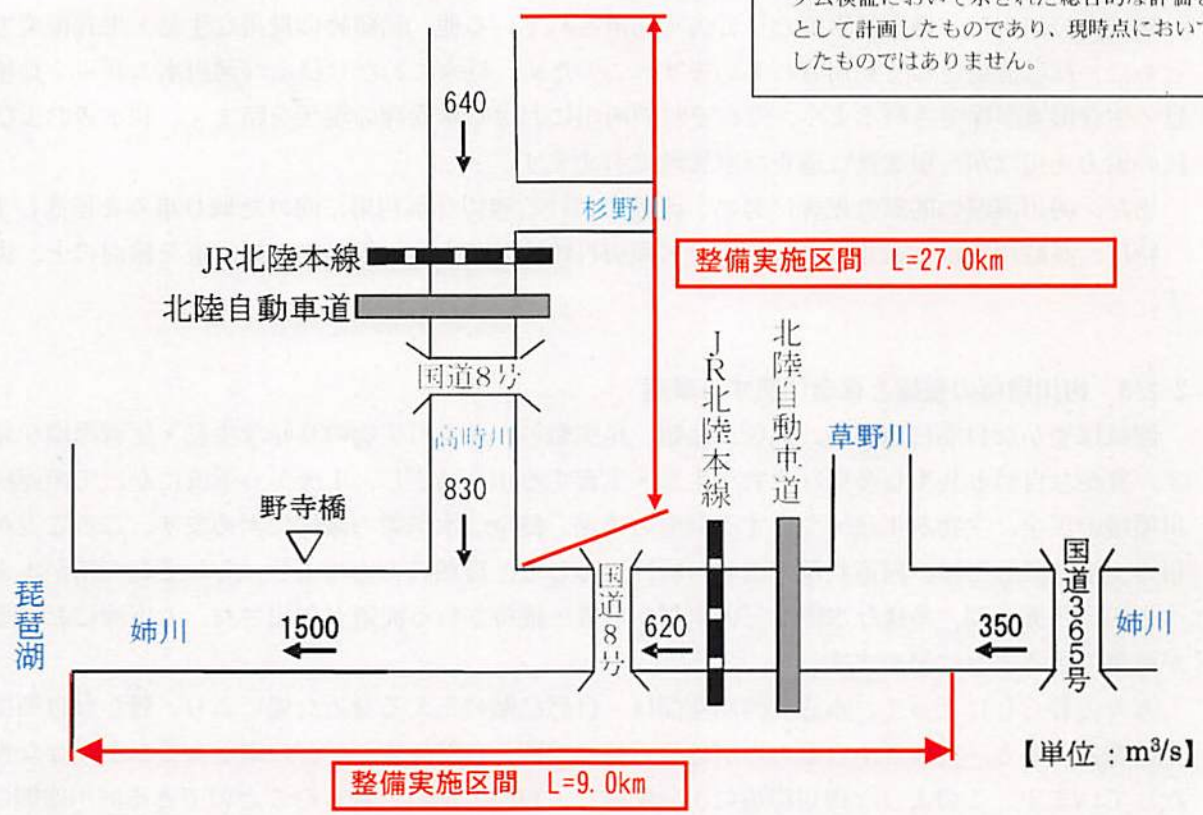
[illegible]ム検証において示された総合的な計画
として計画したものであり、現時点におい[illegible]
したものではありません。

640

杉野川

JR北陸本線

北陸自動車道

整備実施区間 L=27.0km

国道8号

高時川

830

JR北陸本線

北陸自動車道

草野川

野寺橋

琵琶湖

姉川

1500

国道8号

620

350

国道365号

姉川

整備実施区間 L=9.0km

【単位：$m^3/s$】